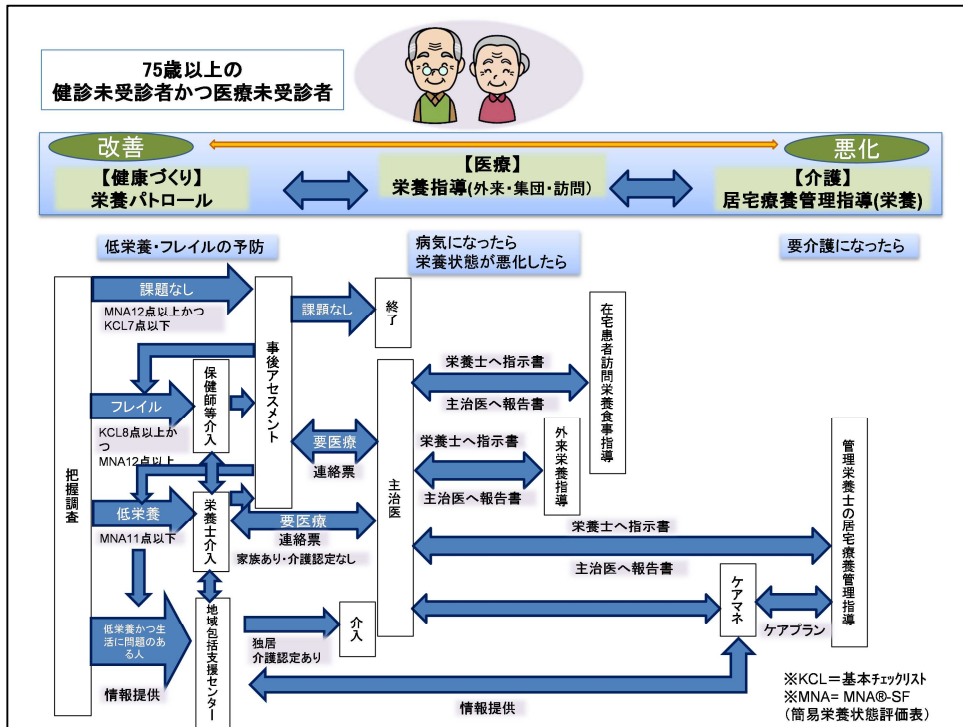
75歳以上の
健診未受診者かつ医療未受診者

改善
悪化

【健康づくり】
栄養パトロール

【医療】
栄養指導(外来・集団・訪問)

【介護】
居宅療養管理指導(栄養)

低栄養・フレイルの予防

病気になったら
栄養状態が悪化したら

要介護になったら

把握調査

課題なし
MNA12点以上かつ
KCL7点以下

事後アセスメント

課題なし

終了

フレイル
KCL8点以上かつ
MNA12点以上

保健師等介入

要医療
連絡票

主治医

在宅患者訪問栄養食事指導

栄養士へ指示書
主治医へ報告書

栄養士へ指示書
主治医へ報告書

外来栄養指導

低栄養
MNA11点以下

栄養士介入

要医療
連絡票
家族あり・介護認定なし

栄養士へ指示書
主治医へ報告書

管理栄養士の居宅療養管理指導

低栄養かつ生活に問題のある人

情報提供

地域包括支援センター

独居
介護認定あり

介入

ケアマネ

ケアプラン

情報提供

※KCL＝基本チェックリスト
※MNA= MNA®-SF
（簡易栄養状態評価表）